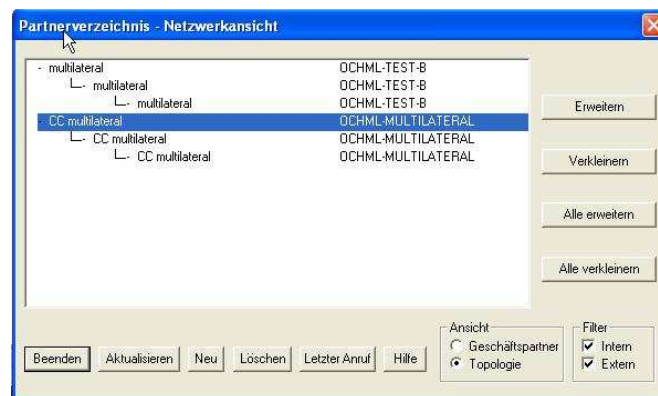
Partnerverzeichnis - Netzwerkansicht

- multilateral OCHML-TEST-B
└- multilateral OCHML-TEST-B
└- multilateral OCHML-TEST-B
- CC multilateral OCHML-MULTILATERAL
└- CC multilateral OCHML-MULTILATERAL
└- CC multilateral OCHML-MULTILATERAL

Erweitern
Verkleinern
Alle erweitern
Alle verkleinern

Ansicht
Geschäftspartner
Topologie

Filter
Intern
Extern

Beenden Aktualisieren Neu Löschen Letzter Anruf Hilfe